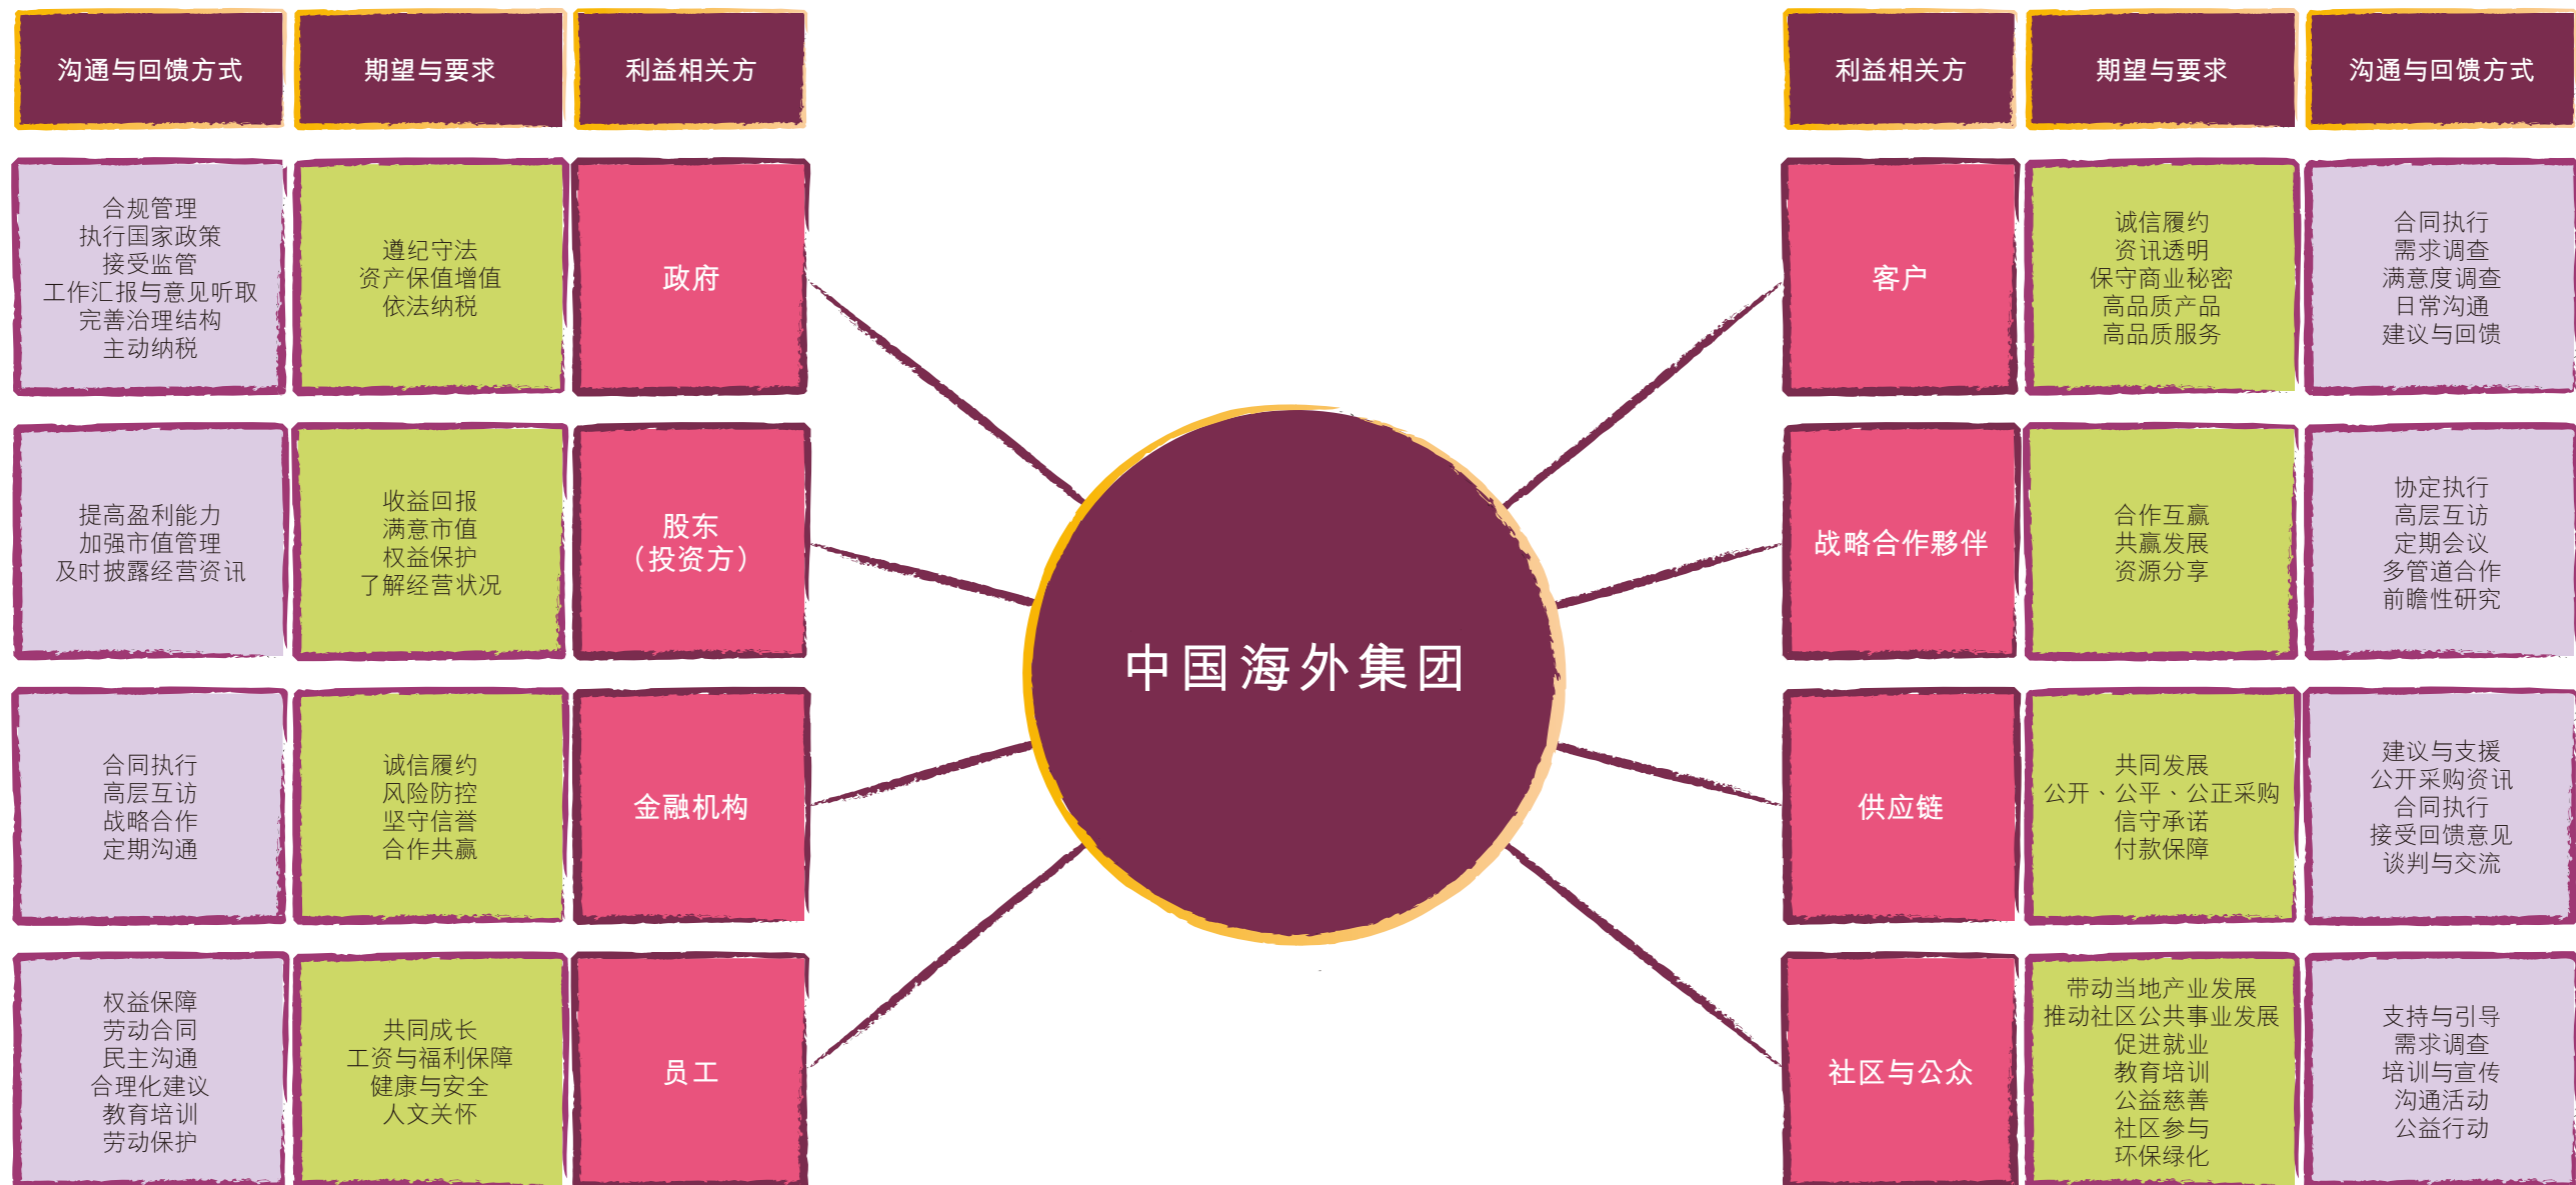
| 沟通与回馈方式 | 期望与要求 | 利益相关方 |
|---|---|---|
| 合规管理 执行国家政策 接受监管 工作汇报与意见听取 完善治理结构 主动纳税 | 遵纪守法 资产保值增值 依法纳税 | 政府 |
| 提高盈利能力 加强市值管理 及时披露经营资讯 | 收益回报 满意市值 权益保护 了解经营状况 | 股东（投资方） |
| 合同执行 高层互访 战略合作 定期沟通 | 诚信履约 风险防控 坚守信誉 合作共赢 | 金融机构 |
| 权益保障 劳动合同 民主沟通 合理化建议 教育培训 劳动保护 | 共同成长 工资与福利保障 健康与安全 人文关怀 | 员工 |

中国海外集团

| 利益相关方 | 期望与要求 | 沟通与回馈方式 |
|---|---|---|
| 客户 | 诚信履约 资讯透明 保守商业秘密 高品质产品 高品质服务 | 合同执行 需求调查 满意度调查 日常沟通 建议与回馈 |
| 战略合作夥伴 | 合作互赢 共赢发展 资源分享 | 协定执行 高层互访 定期会议 多管道合作 前瞻性研究 |
| 供应链 | 共同发展 公开、公平、公正采购 信守承诺 付款保障 | 建议与支援 公开采购资讯 合同执行 接受回馈意见 谈判与交流 |
| 社区与公众 | 带动当地产业发展 推动社区公共事业发展 促进就业 教育培训 公益慈善 社区参与 环保绿化 | 支持与引导 需求调查 培训与宣传 沟通活动 公益行动 |